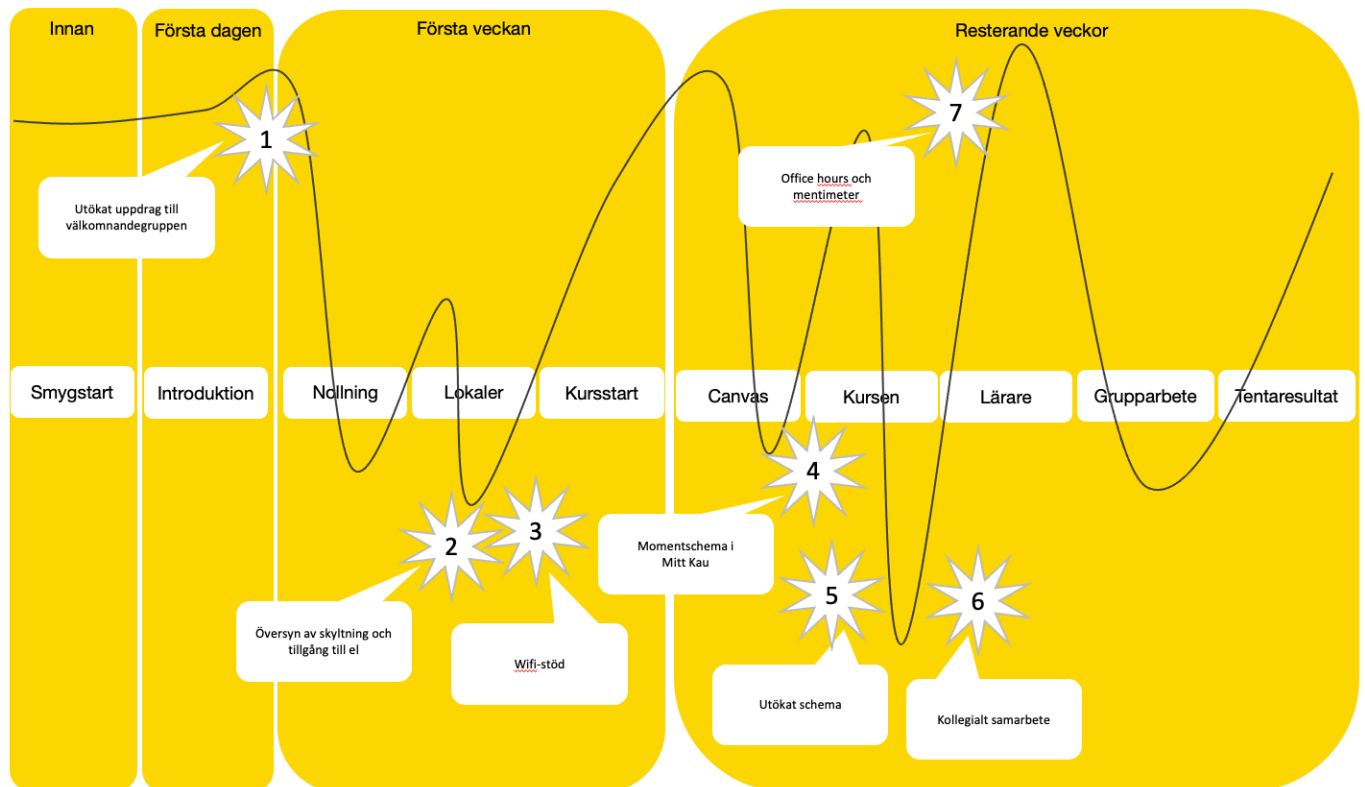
Innan

Första dagen

Första veckan

Resterande veckor

1

Utökat uppdrag till välkomnandegruppen

7

Office hours och mentimeter

Smygstart

Introduktion

Nollning

Lokaler

Kursstart

Canvas

Kursen

Lärare

Grupparbete

Tentaresultat

4

Momentschema i Mitt Kau

2

3

Översyn av skyltning och tillgång till el

Wifi-stöd

5

6

Utökat schema

Kollegialt samarbete